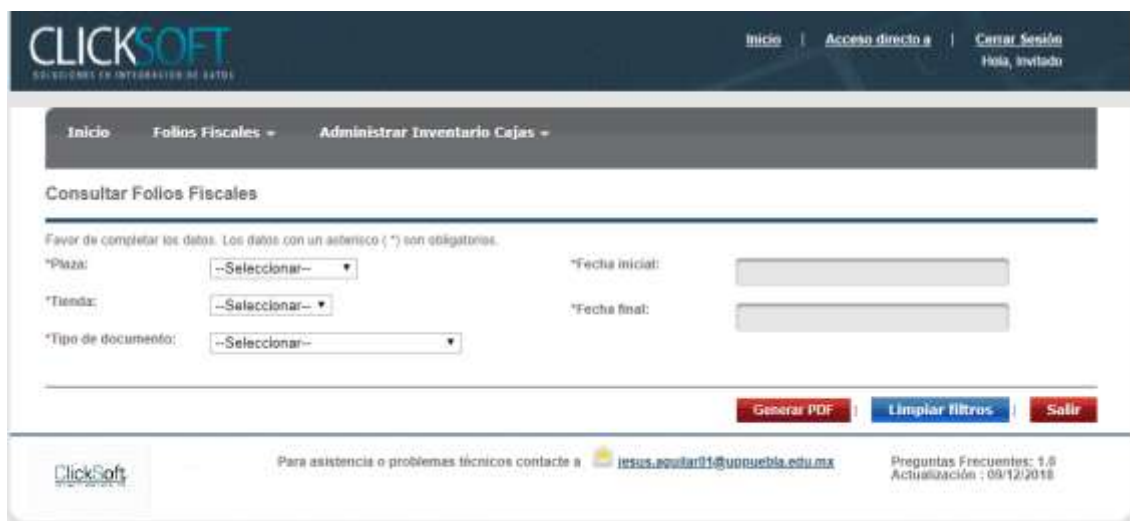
CLICKSOFT
SOLUCIONES EN INTEGRACION DE DATOS

Inicio | Acceso directo a | Cerrar Sesión
Hola, Invitado

Inicio Folios Fiscales ▾ Administrar Inventario Cajas ▾

Consultar Folios Fiscales

Favor de completar los datos. Los datos con un asterisco ( *) son obligatorios.

*Plaza: --Seleccionar--
*Fecha inicial:
*Tienda: --Seleccionar--
*Fecha final:
*Tipo de documento: --Seleccionar--

Generar PDF | Limpiar filtros | Salir

ClickSoft

Para asistencia o problemas técnicos contacte a jesus.aguilar01@uppuebla.edu.mx

Preguntas Frecuentes: 1.0
Actualización : 09/12/2018